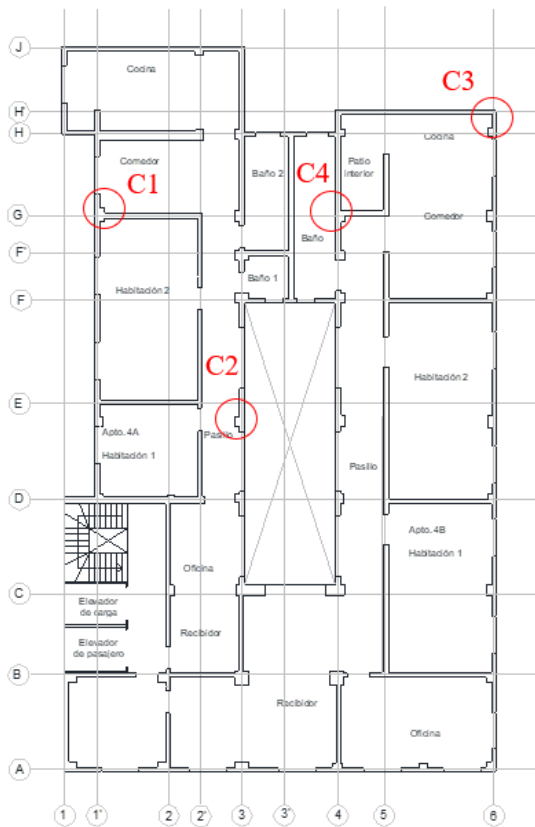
J
H'
H
G
F'
F
E
D
C
B
A

Cocina
Comedor
C1
Baño 2
C4
Patio interior
Baño
Baño 1
C3
Cocina
Comedor
Habitación 2
C2
Habitación 2
Apto. 4A
Habitación 1
Pasillo
Pasillo
Apto. 4B
Habitación 1
Oficina
Elevador de carga
Elevador de pasajero
Recibidor
Recibidor
Oficina

1
1'
2
2'
3
3'
4
5
6